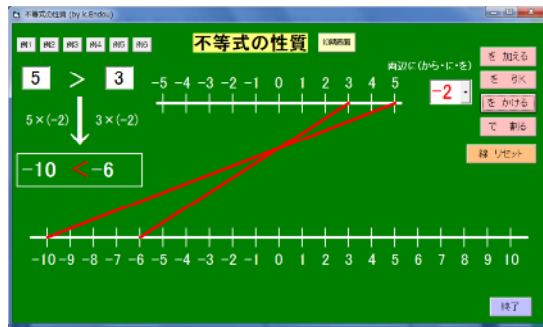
不等式の性質 (by k.Endou)

例1 例2 例3 例4 例5 例6

不等式の性質

初期画面

5 > 3

5×(−2) 3×(−2)

−10 < −6

−5 −4 −3 −2 −1 0 1 2 3 4 5

両辺に（から・に・を）

−2

を 加える

を 引く

を かける

で 割る

線 リセット

−10 −9 −8 −7 −6 −5 −4 −3 −2 −1 0 1 2 3 4 5 6 7 8 9 10

終了